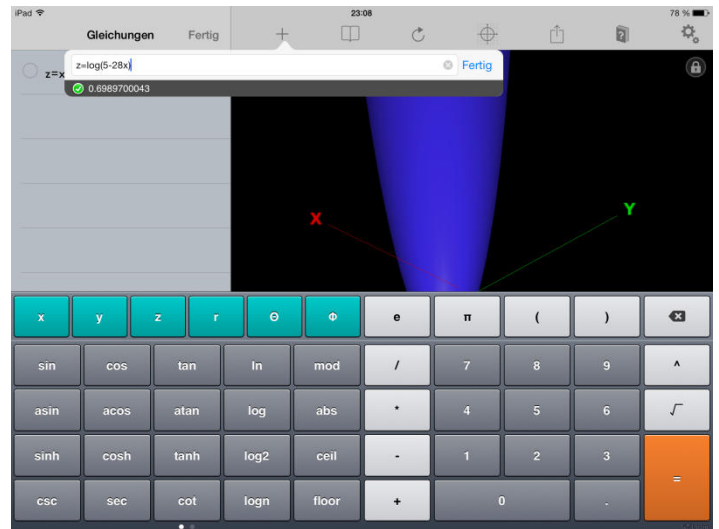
iPad
23:08
78 %

Gleichungen
Fertig

z=log(5-28x)
Fertig
0.6989700043

z=x

X
Y

x
y
z
r
Θ
Φ
e
π
(
)

sin
cos
tan
ln
mod
/
7
8
9
^

asin
acos
atan
log
abs
*
4
5
6
$\sqrt{}$

sinh
cosh
tanh
log2
ceil
-
1
2
3
=

csc
sec
cot
logn
floor
+
0
.